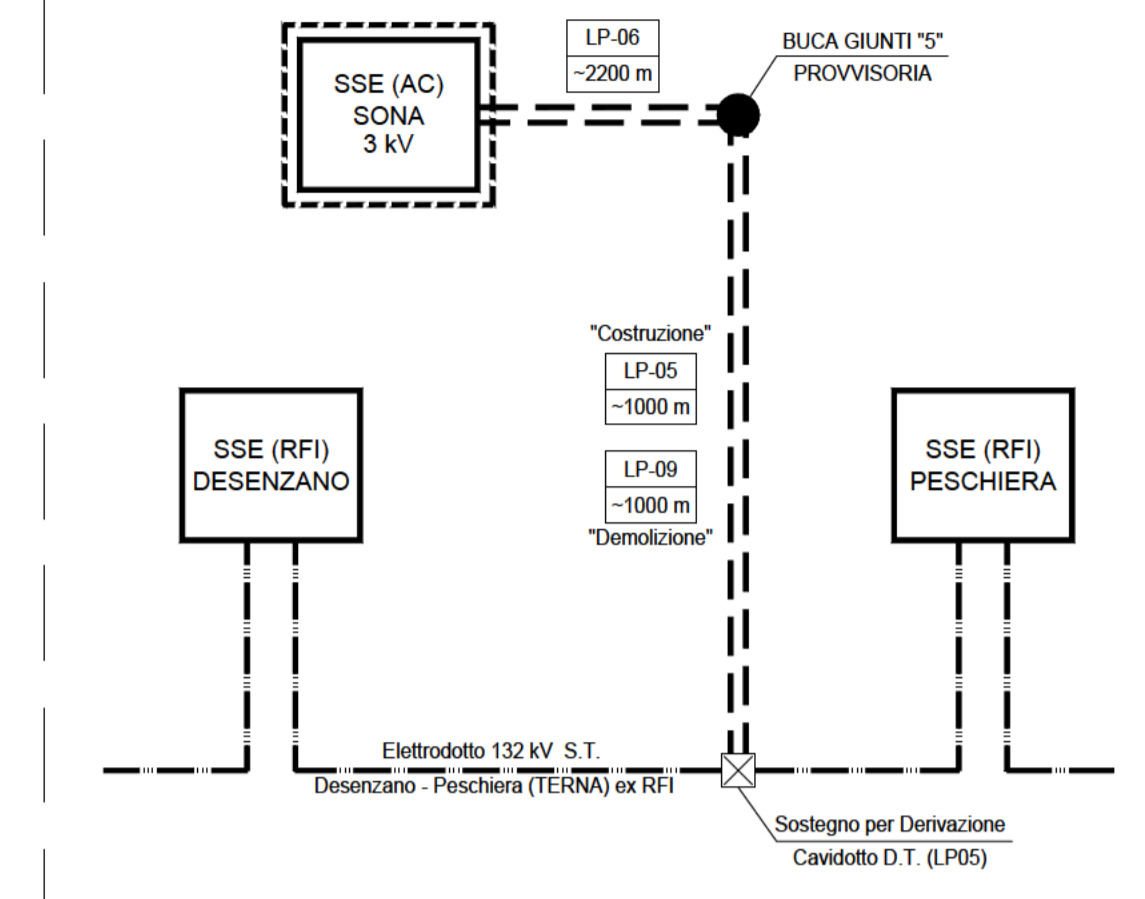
SSE (AC)
SONA
3 kV

| LP-06 |
|---|
| ~2200 m |

BUCA GIUNTI "5"
PROVVISORIA

"Costruzione"

| LP-05 |
|---|
| ~1000 m |

| LP-09 |
|---|
| ~1000 m |

"Demolizione"

SSE (RFI)
DESENZANO

SSE (RFI)
PESCHIERA

Elettrodotto 132 kV S.T.
Desenzano - Peschiera (TERNA) ex RFI

Sostegno per Derivazione
Cavidotto D.T. (LP05)